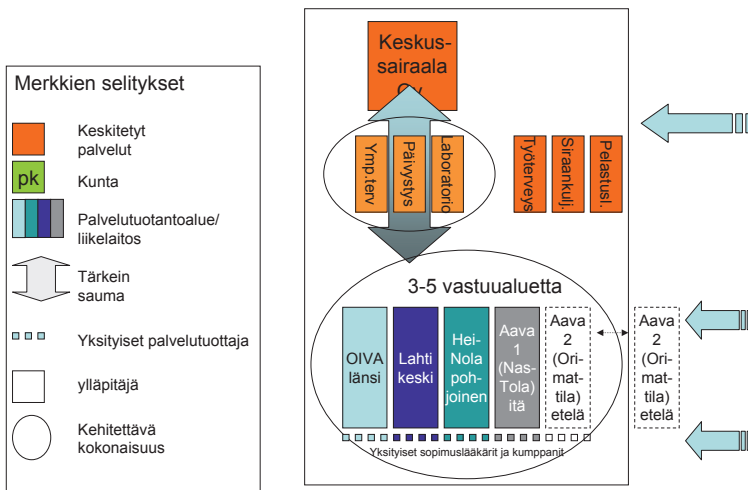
Merkkien selitykset

Keskitetyt palvelut

pk

Kunta

Palvelutuotantoalue/ liikelaitos

Tärkein sauma

Yksityiset palvelutuottaja

ylläpitäjä

Kehitettävä kokonaisuus

Keskussairaala Oy

Ymp.terv

Päivystys

Laboratorio

Työterveys

Siraankulj.

Pelastusl.

3-5 vastuualuetta

OIVA länsi

Lahti keski

Hei-Nola pohjoinen

Aava 1 (Nas-Tola) itä

Aava 2 (Orimattila) etelä

Aava 2 (Orimattila) etelä

Yksityiset sopimuslääkärit ja kumppanit